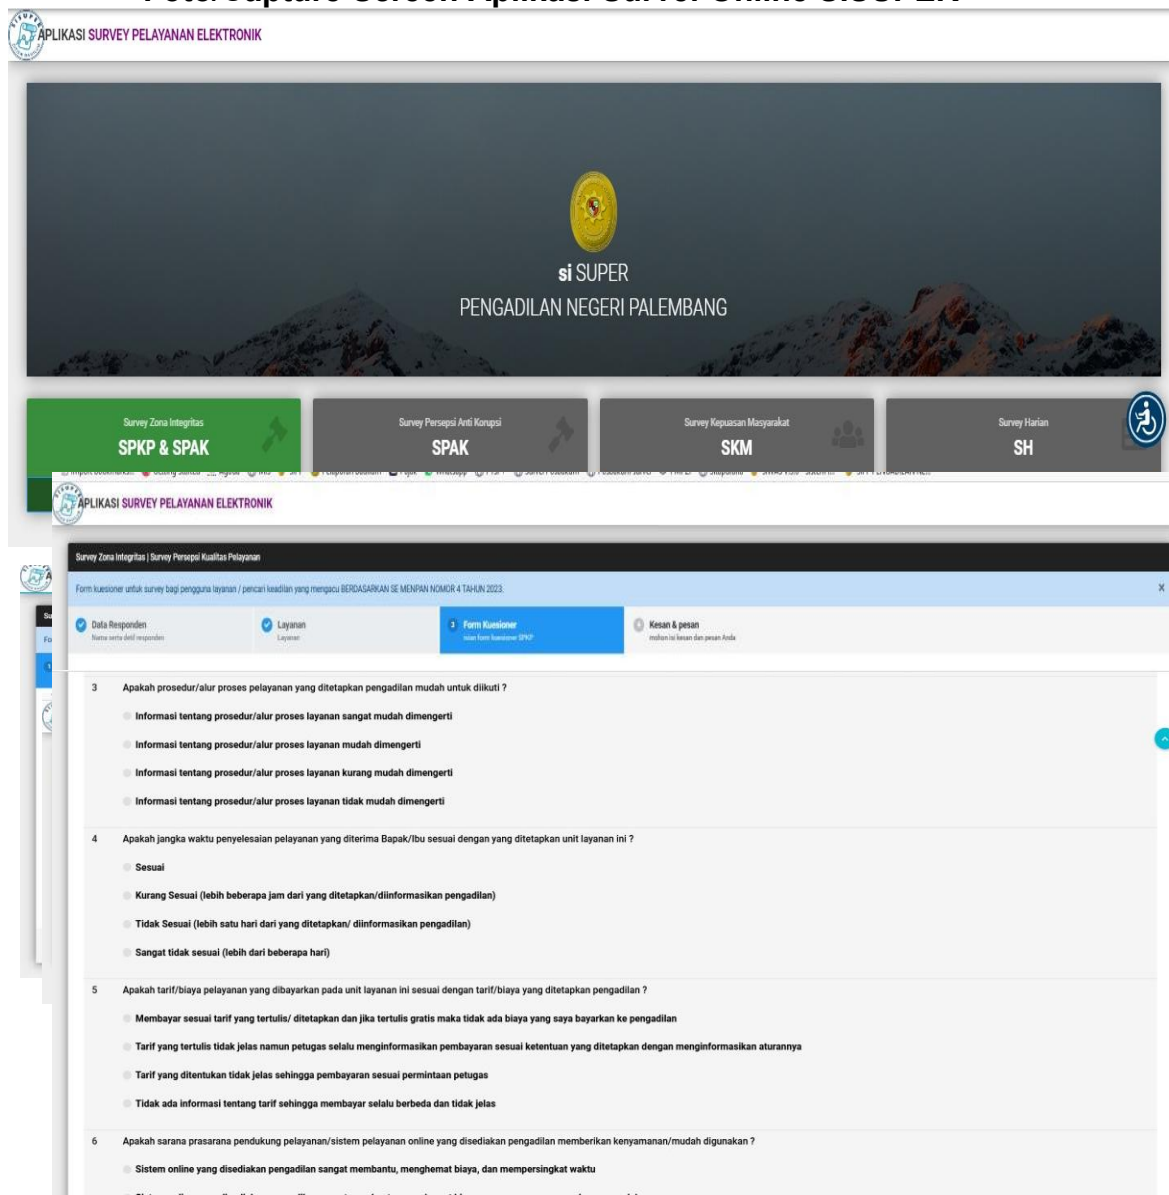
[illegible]

APLIKASI SURVEY PELAYANAN ELEKTRONIK

si SUPER
PENGADILAN NEGERI PALEMBANG

Survey Zona Integritas
SPKP & SPAK

Survey Persepsi Anti Korupsi
SPAK

Survey Kepuasan Masyarakat
SKM

Survey Harian
SH

APLIKASI SURVEY PELAYANAN ELEKTRONIK

Survey Zona Integritas | Survey Persepsi Kualitas Pelayanan

Form kuesioner untuk survey bagi pengguna layanan / pencari keadilan yang mengacu BERDASARKAN SE MENPAN NOMOR 4 TAHUN 2023.

Data Responden
Nama serta detil responden

Layanan
Layanan

3 Form Kuesioner
isian form kuesioner SPKP

Kesan & pesan
mohon isi kesan dan pesan Anda

3 Apakah prosedur/alur proses pelayanan yang ditetapkan pengadilan mudah untuk diikuti ?

Informasi tentang prosedur/alur proses layanan sangat mudah dimengerti

Informasi tentang prosedur/alur proses layanan mudah dimengerti

Informasi tentang prosedur/alur proses layanan kurang mudah dimengerti

Informasi tentang prosedur/alur proses layanan tidak mudah dimengerti

4 Apakah jangka waktu penyelesaian pelayanan yang diterima Bapak/Ibu sesuai dengan yang ditetapkan unit layanan ini ?

Sesuai

Kurang Sesuai (lebih beberapa jam dari yang ditetapkan/diinformasikan pengadilan)

Tidak Sesuai (lebih satu hari dari yang ditetapkan/ diinformasikan pengadilan)

Sangat tidak sesuai (lebih dari beberapa hari)

5 Apakah tarif/biaya pelayanan yang dibayarkan pada unit layanan ini sesuai dengan tarif/biaya yang ditetapkan pengadilan ?

Membayar sesuai tarif yang tertulis/ ditetapkan dan jika tertulis gratis maka tidak ada biaya yang saya bayarkan ke pengadilan

Tarif yang tertulis tidak jelas namun petugas selalu menginformasikan pembayaran sesuai ketentuan yang ditetapkan dengan menginformasikan aturannya

Tarif yang ditentukan tidak jelas sehingga pembayaran sesuai permintaan petugas

Tidak ada informasi tentang tarif sehingga membayar selalu berbeda dan tidak jelas

6 Apakah sarana prasarana pendukung pelayanan/sistem pelayanan online yang disediakan pengadilan memberikan kenyamanan/mudah digunakan ?

Sistem online yang disediakan pengadilan sangat membantu, menghemat biaya, dan mempersingkat waktu

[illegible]